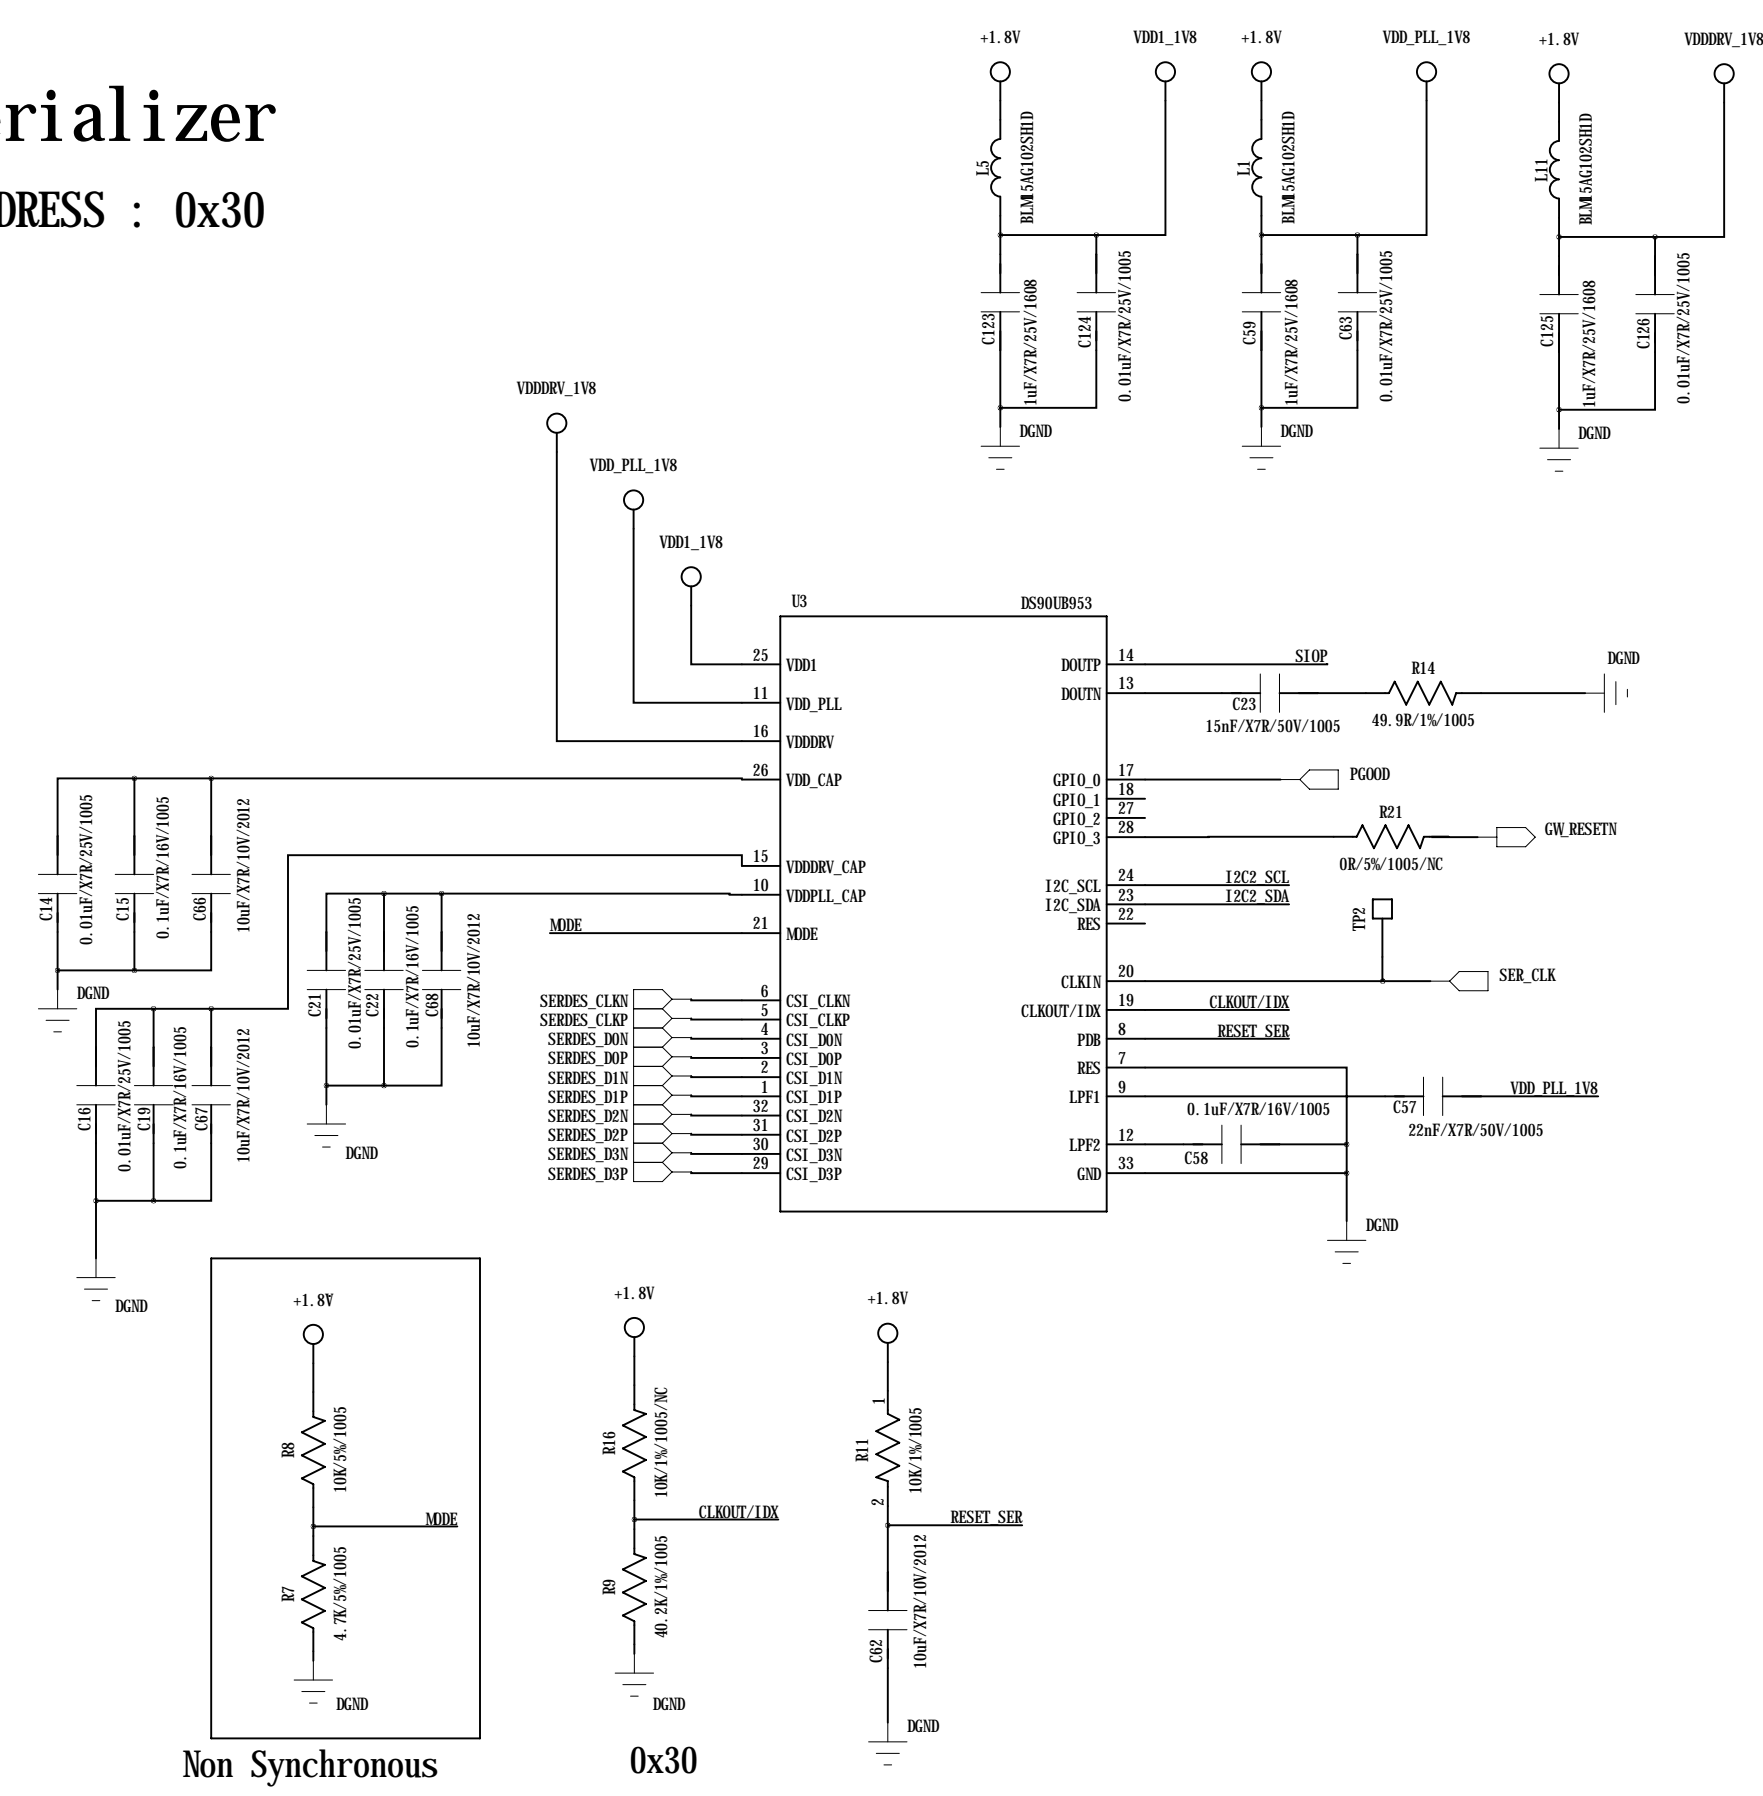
rializer

DRESS : 0x30

+1.8V VDD1_1V8 +1.8V VDD_PLL_1V8 +1.8V VDDDRV_1V8

L5 BLM15AG102SH1D
L1 BLM15AG102SH1D
L11 BLM15AG102SH1D

C123 1uF/X7R/25V/1608
C124 0.01uF/X7R/25V/1005
C59 1uF/X7R/25V/1608
C63 0.01uF/X7R/25V/1005
C125 1uF/X7R/25V/1608
C126 0.01uF/X7R/25V/1005

DGND DGND DGND

VDDDRV_1V8
VDD_PLL_1V8
VDD1_1V8

U3 DS90UB953

25 VDD1
11 VDD_PLL
16 VDDDRV
26 VDD_CAP
15 VDDDRV_CAP
10 VDDPLL_CAP
21 MODE
6 CSI_CLKN
5 CSI_CLKP
4 CSI_D0N
3 CSI_D0P
2 CSI_D1N
1 CSI_D1P
32 CSI_D2N
31 CSI_D2P
30 CSI_D3N
29 CSI_D3P

DOUTP 14
DOUTN 13
GPIO_0 17
GPIO_1 18
GPIO_2 27
GPIO_3 28
I2C_SCL 24
I2C_SDA 23
RES 22
CLKIN 20
CLKOUT/IDX 19
PDB 8
RES 7
LPF1 9
LPF2 12
GND 33

SIOP
C23 15nF/X7R/50V/1005
R14 49.9R/1%/1005
DGND
PGOOD
R21 0R/5%/1005/NC
GW_RESETN
I2C2_SCL
I2C2_SDA
TP2
SER_CLK
CLKOUT/IDX
RESET_SER
VDD_PLL_1V8
0.1uF/X7R/16V/1005
C57 22nF/X7R/50V/1005
C58
DGND

MODE
SERDES_CLKN
SERDES_CLKP
SERDES_D0N
SERDES_D0P
SERDES_D1N
SERDES_D1P
SERDES_D2N
SERDES_D2P
SERDES_D3N
SERDES_D3P

C14 0.01uF/X7R/25V/1005
C15 0.1uF/X7R/16V/1005
C66 10uF/X7R/10V/2012
DGND
C21 0.01uF/X7R/25V/1005
C22 0.1uF/X7R/16V/1005
C68 10uF/X7R/10V/2012
DGND
C16 0.01uF/X7R/25V/1005
C19 0.1uF/X7R/16V/1005
C67 10uF/X7R/10V/2012
DGND

+1.8V
R8 10K/5%/1005
MODE
R7 4.7K/5%/1005
DGND
Non Synchronous

+1.8V
R16 10K/1%/1005/NC
CLKOUT/IDX
R9 40.2K/1%/1005
DGND
0x30

+1.8V
1
R11 10K/1%/1005
2
RESET_SER
C62 10uF/X7R/10V/2012
DGND